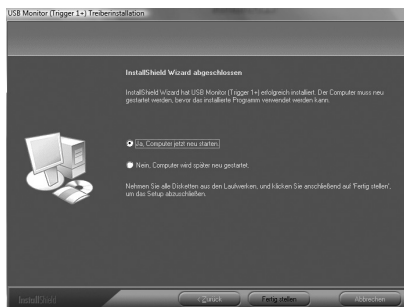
USB Monitor (Trigger 1+) Treiberinstallation

InstallShield Wizard abgeschlossen

InstallShield Wizard hat USB Monitor (Trigger 1+) erfolgreich installiert. Der Computer muss neu gestartet werden, bevor das installierte Programm verwendet werden kann.

Ja, Computer jetzt neu starten.

Nein, Computer wird später neu gestartet.

Nehmen Sie alle Disketten aus den Laufwerken, und klicken Sie anschließend auf 'Fertig stellen', um das Setup abzuschließen.

InstallShield

< Zurück

Fertig stellen

Abbrechen